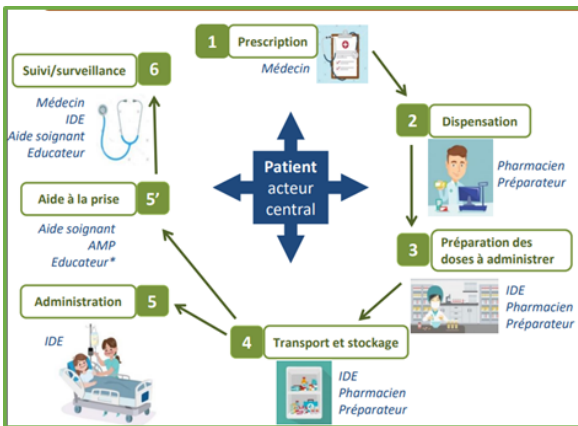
1 Prescription
Médecin

2 Dispensation
Pharmacien
Préparateur

3 Préparation des doses à administrer
IDE
Pharmacien
Préparateur

4 Transport et stockage
IDE
Pharmacien
Préparateur

Administration 5
IDE

Aide à la prise 5'
Aide soignant
AMP
Educateur*

Suivi/surveillance 6
Médecin
IDE
Aide soignant
Educateur

Patient
acteur
central